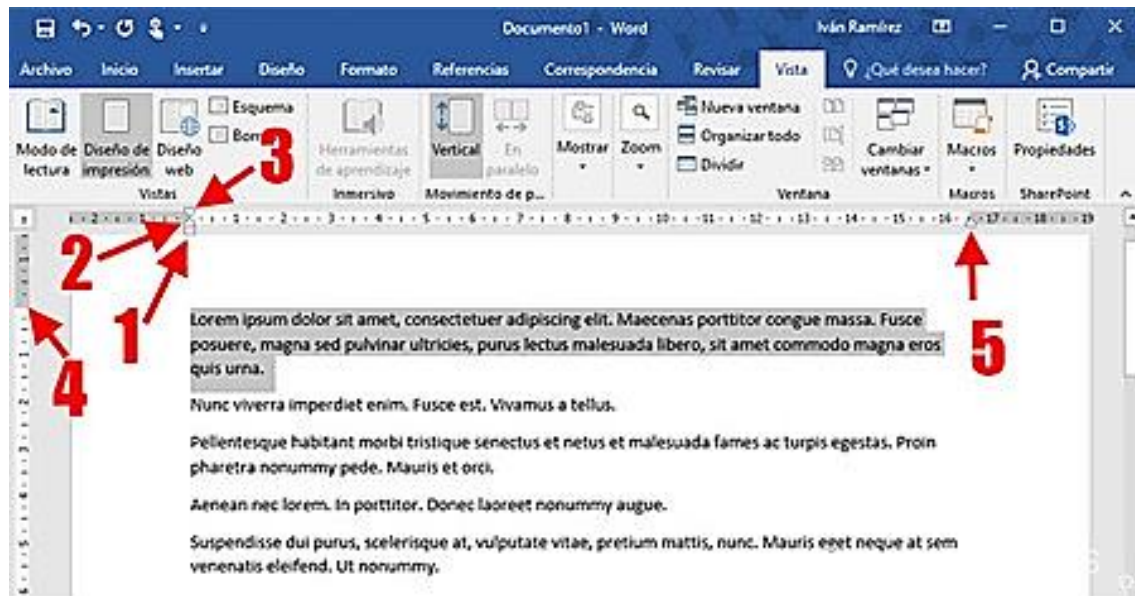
Documento1 - Word

Iván Ramírez

Archivo Inicio Insertar Diseño Formato Referencias Correspondencia Revisar Vista ¿Qué desea hacer? Compartir

Modo de lectura Diseño de impresión Diseño web Esquema Borr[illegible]

Vistas

Herramientas de aprendizaje

Inmersivo

Vertical En paralelo

Movimiento de p...

Mostrar Zoom

Nueva ventana Organizar todo Dividir

Cambiar ventanas

Ventana

Macros

Macros

Propiedades

SharePoint

3

2

1

4

5

Lorem ipsum dolor sit amet, consectetuer adipiscing elit. Maecenas porttitor congue massa. Fusce posuere, magna sed pulvinar ultricies, purus lectus malesuada libero, sit amet commodo magna eros quis urna.

Nunc viverra imperdiet enim. Fusce est. Vivamus a tellus.

Pellentesque habitant morbi tristique senectus et netus et malesuada fames ac turpis egestas. Proin pharetra nonummy pede. Mauris et orci.

Aenean nec lorem. In porttitor. Donec laoreet nonummy augue.

Suspendisse dui purus, scelerisque at, vulputate vitae, pretium mattis, nunc. Mauris eget neque at sem venenatis eleifend. Ut nonummy.